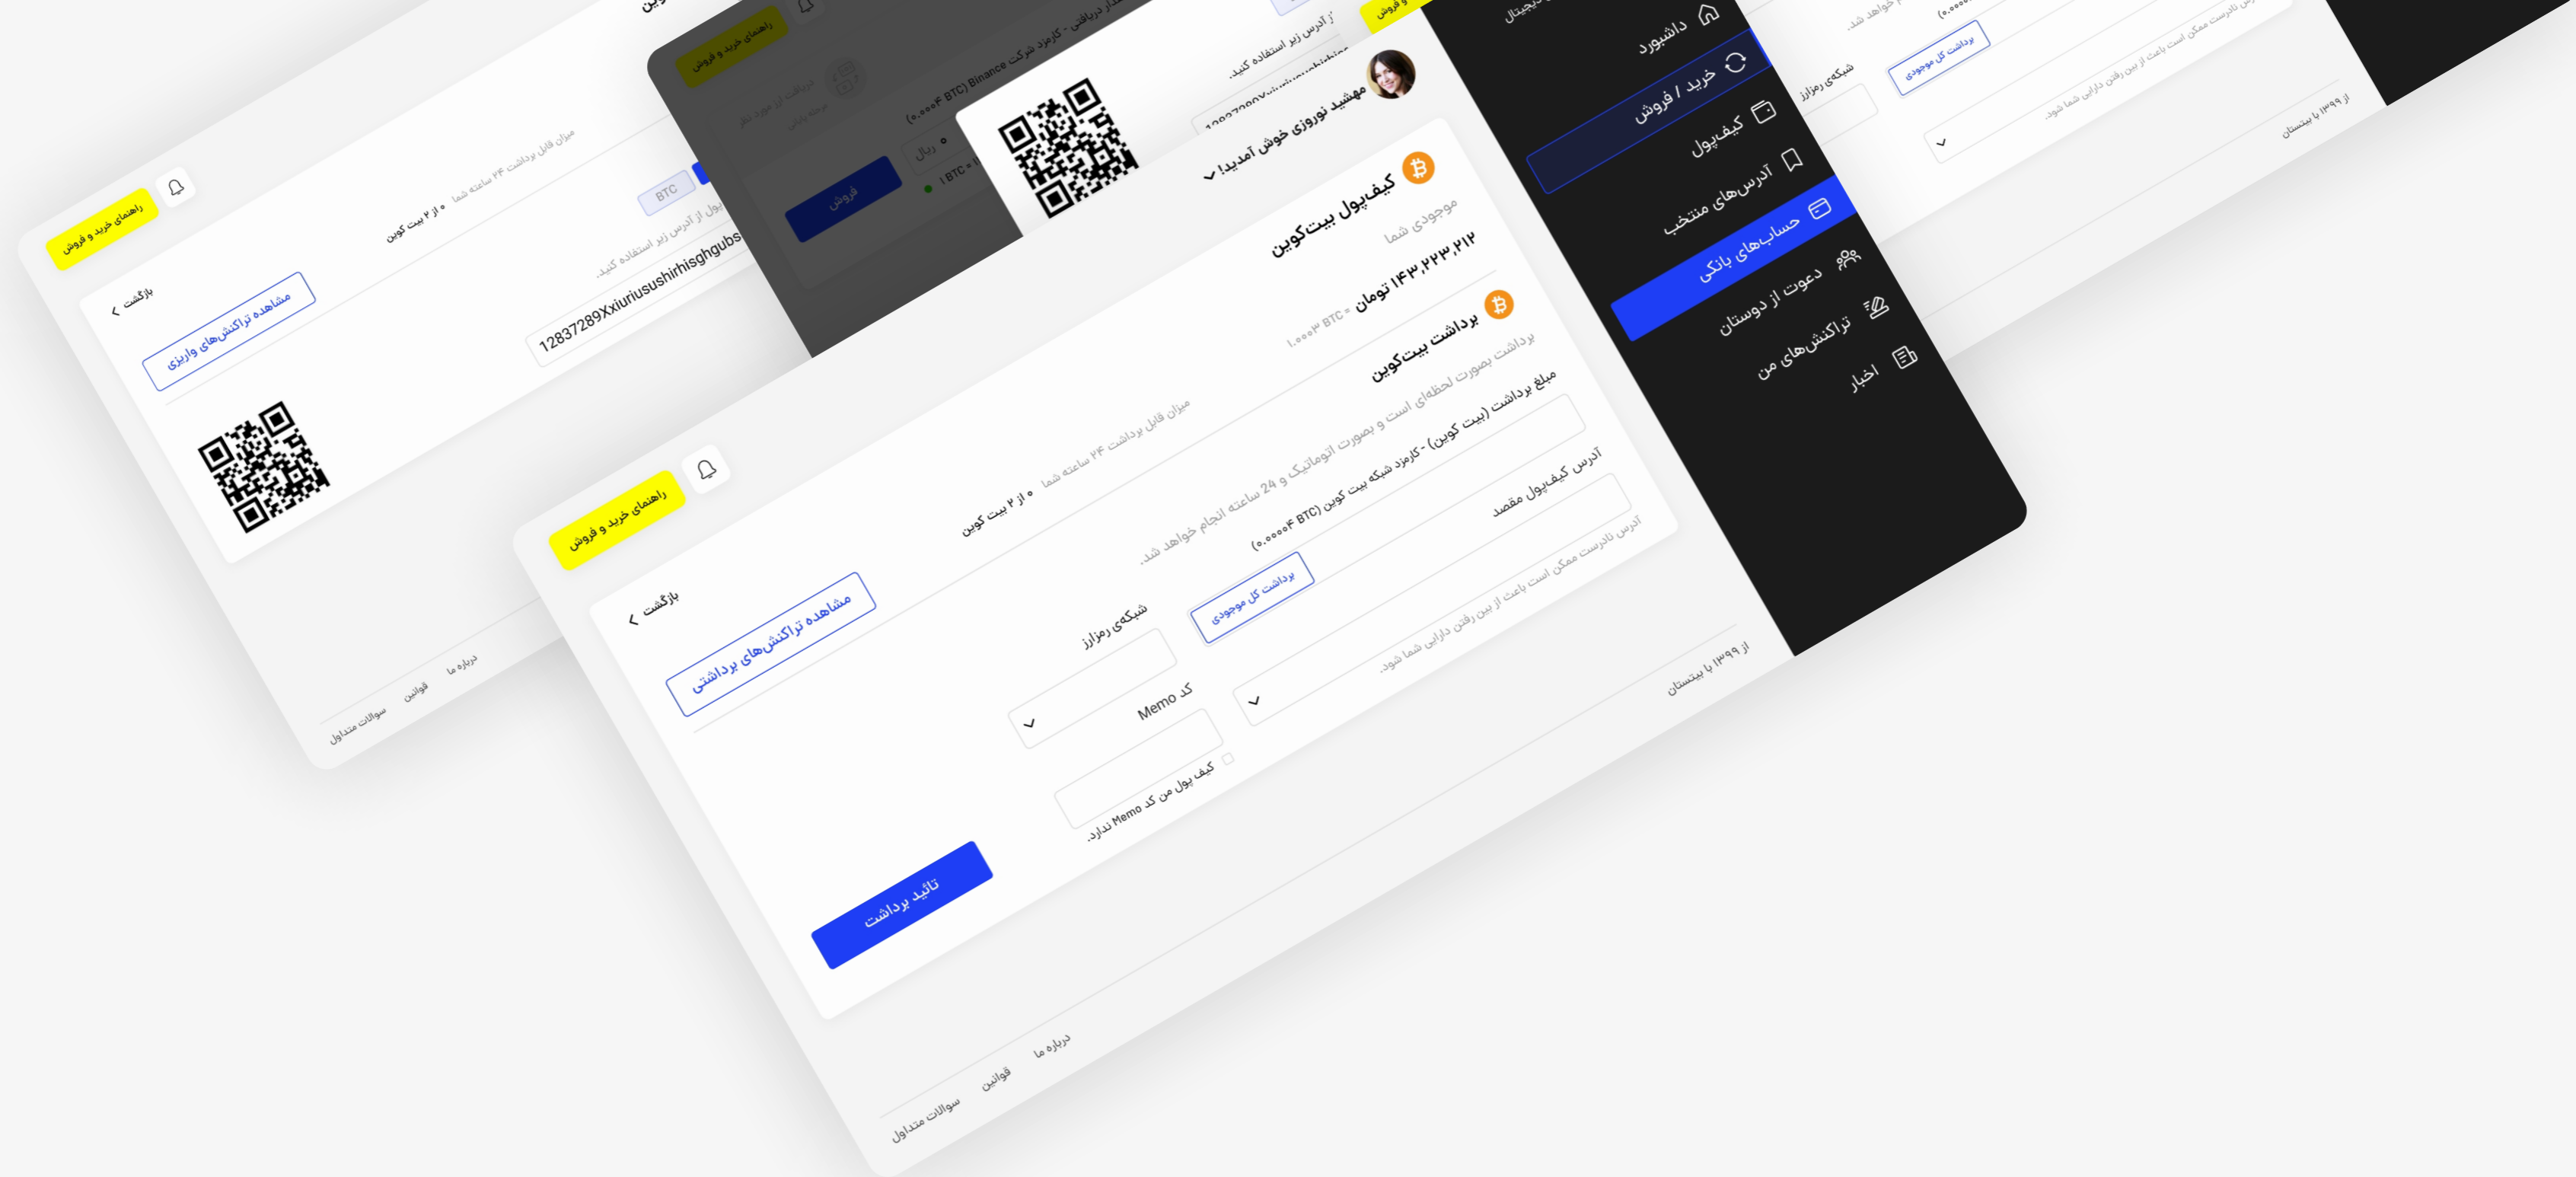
راهنمای خرید و فروش

میزان قابل برداشت ۲۴ ساعته شما
۰ از ۲ بیت کوین

بازگشت

مشاهده تراکنش‌های واریزی

BTC

از آدرس زیر استفاده کنید.

12837289Xxiuriusushirhisghgubs

سوالات متداول
قوانین
درباره ما

فروش

ریال ۰

۱ BTC = ۰

مهشید نوروزی خوش آمدید!

داشبورد
خرید / فروش
کیف‌پول
آدرس‌های منتخب
حساب‌های بانکی
دعوت از دوستان
تراکنش‌های من
اخبار

کیف‌پول بیت‌کوین
موجودی شما
۱۴۳,۲۲۳,۲۱۲ تومان
۱.۰۰۰۳ BTC =

برداشت بیت‌کوین
برداشت بصورت لحظه‌ای است و بصورت اتوماتیک و 24 ساعته انجام خواهد شد.

راهنمای خرید و فروش

میزان قابل برداشت ۲۴ ساعته شما
۰ از ۲ بیت کوین

بازگشت

مشاهده تراکنش‌های برداشتی

مبلغ برداشت (بیت کوین) - کارمزد شبکه بیت کوین (۰.۰۰۰۰۴ BTC)

برداشت کل موجودی

آدرس کیف‌پول مقصد

آدرس نادرست ممکن است باعث از بین رفتن دارایی شما شود.

شبکه‌ی رمزارز

کد Memo

کیف پول من کد Memo ندارد.

تائید برداشت

از ۱۳۹۹ با پیتستان

سوالات متداول
قوانین
درباره ما

شبکه‌ی رمزارز
برداشت کل موجودی
آدرس نادرست ممکن است باعث از بین رفتن دارایی شما شود.
از ۱۳۹۹ با پیتستان